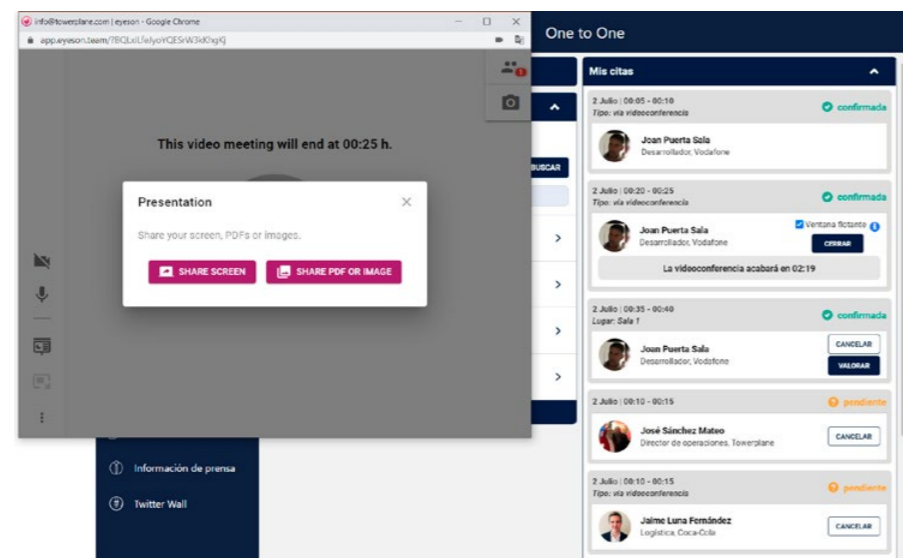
info@towerplane.com | eyeson - Google Chrome

app.eyeson.team/?BQLxLfelyoYQESrW3kKhgKj

This video meeting will end at 00:25 h.

Presentation

Share your screen, PDFs or images.

SHARE SCREEN

SHARE PDF OR IMAGE

One to One

BUSCAR

Información de prensa

Twitter Wall

Mis citas

2 Julio | 00:05 - 00:10
Tipo: vía videoconferencia
confirmada
Joan Puerta Sala
Desarrollador, Vodafone

2 Julio | 00:20 - 00:25
Tipo: vía videoconferencia
confirmada
Joan Puerta Sala
Desarrollador, Vodafone
Ventana flotante
CERRAR
La videoconferencia acabará en 02:19

2 Julio | 00:35 - 00:40
Lugar: Sala 1
confirmada
Joan Puerta Sala
Desarrollador, Vodafone
CANCELAR
VALORAR

2 Julio | 00:10 - 00:15
pendiente
José Sánchez Mateo
Director de operaciones, Towerplane
CANCELAR

2 Julio | 00:10 - 00:15
Tipo: vía videoconferencia
pendiente
Jaime Luna Fernández
Logística, Coca-Cola
CANCELAR